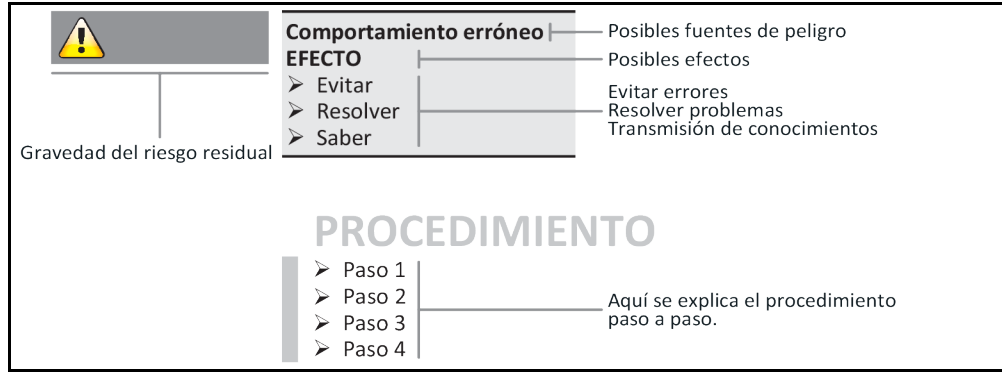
Comportamiento erróneo
EFECTO
➢ Evitar
➢ Resolver
➢ Saber

Posibles fuentes de peligro
Posibles efectos
Evitar errores
Resolver problemas
Transmisión de conocimientos

Gravedad del riesgo residual

PROCEDIMIENTO
➢ Paso 1
➢ Paso 2
➢ Paso 3
➢ Paso 4

Aquí se explica el procedimiento paso a paso.